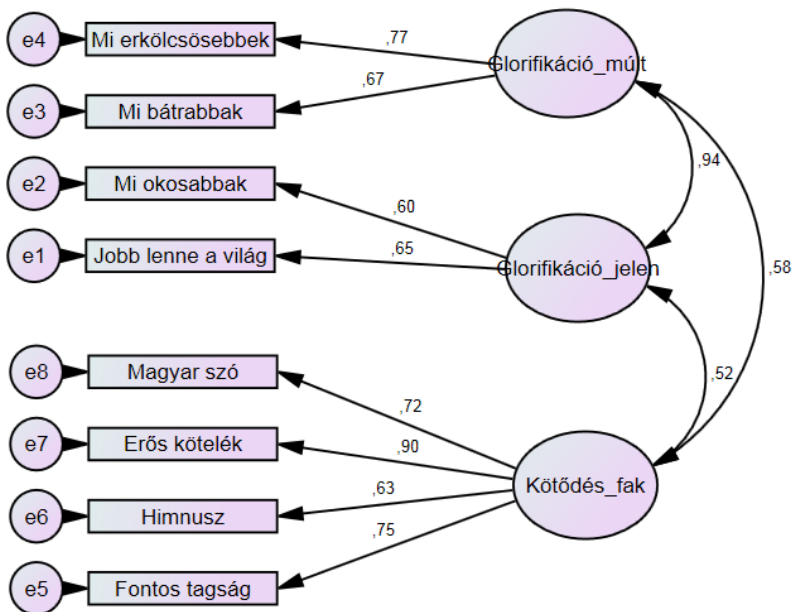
e4
Mi erkölcsösebbek
,77
Glorifikáció_múlt
e3
Mi bátrabbak
,67
e2
Mi okosabbak
,94
,60
e1
Jobb lenne a világ
,65
Glorifikáció_jelen
,58
e8
Magyar szó
,52
,72
e7
Erős kötelék
,90
Kötődés_fak
e6
Himnusz
,63
,75
e5
Fontos tagság